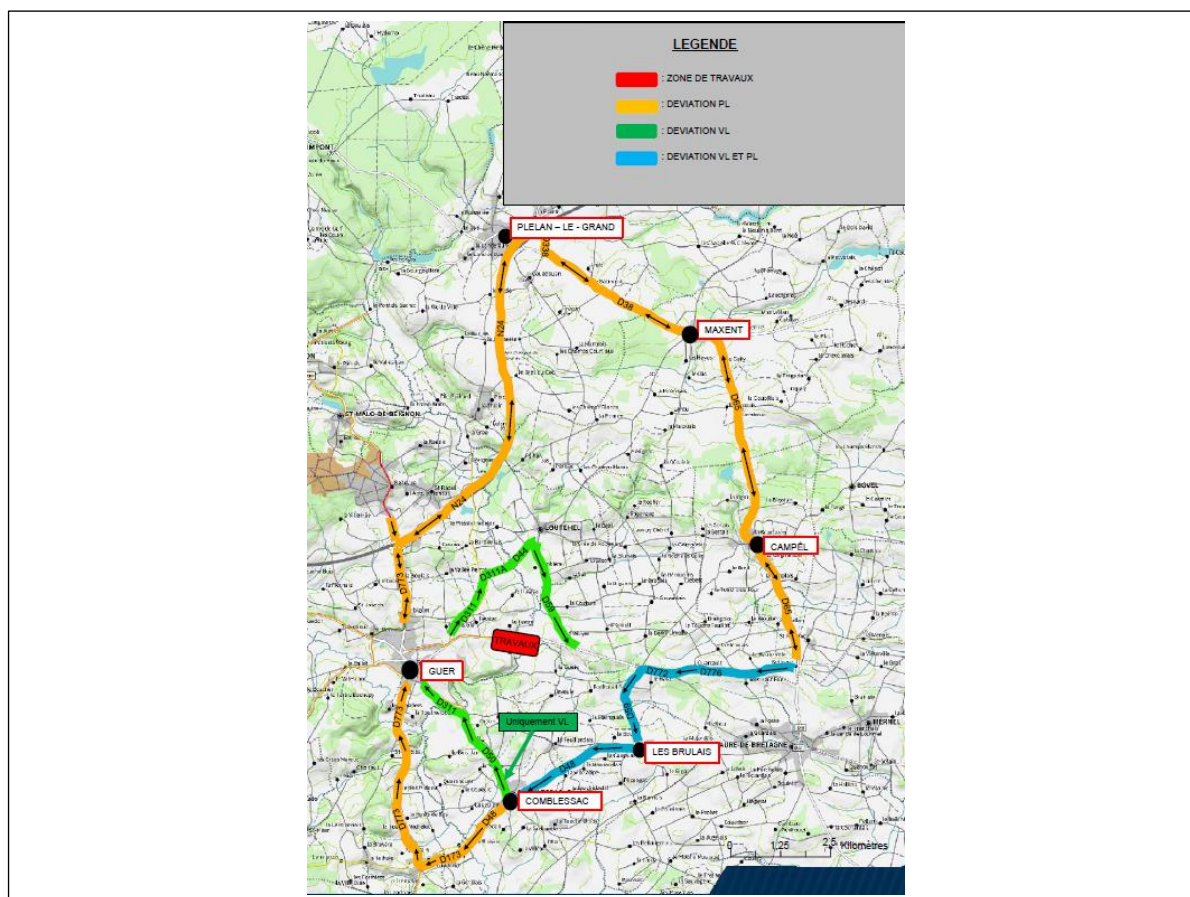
LEGENDE

: ZONE DE TRAVAUX

: DEVIATION PL

: DEVIATION VL

: DEVIATION VL ET PL

PLELAN – LE - GRAND

D38

MAXENT

N24

D65

ST MALO-DE-BEIGNON

CAMPÉL

D773

D311A

D44

D59

TRAVAUX

GUER

D776

D311

Uniquement VL

LES BRULAIS

COMBLESSAC

D48

D773

0 1.25 2.5 Kilomètres